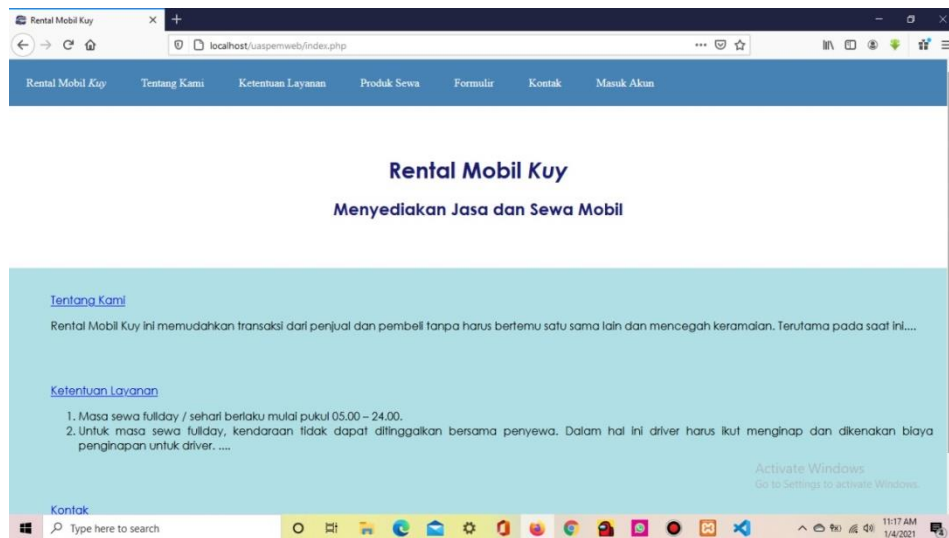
Rental Mobil Kuy

localhost/uaspemweb/index.php

Rental Mobil *Kuy* Tentang Kami Ketentuan Layanan Produk Sewa Formulir Kontak Masuk Akun

Rental Mobil *Kuy*

Menyediakan Jasa dan Sewa Mobil

Tentang Kami

Rental Mobil Kuy ini memudahkan transaksi dari penjual dan pembeli tanpa harus bertemu satu sama lain dan mencegah keramaian. Terutama pada saat ini....

Ketentuan Layanan

1. Masa sewa fullday / sehari berlaku mulai pukul 05.00 – 24.00.
2. Untuk masa sewa fullday, kendaraan tidak dapat ditinggalkan bersama penyewa. Dalam hal ini driver harus ikut menginap dan dikenakan biaya penginapan untuk driver. ....

Activate Windows
Go to Settings to activate Windows.

Kontak

Type here to search

11:17 AM
1/4/2021